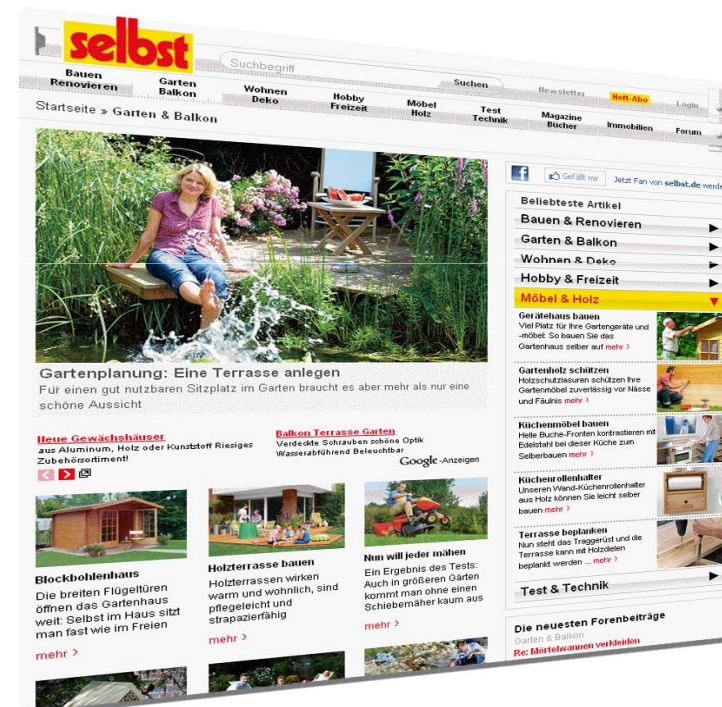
selbst

Suchbegriff

Suchen

Newsletter

Heft-Abo

Login

Bauen Renovieren

Garten Balkon

Wohnen Deko

Hobby Freizeit

Möbel Holz

Test Technik

Magazine Bücher

Immobilien

Forum

Startseite » Garten & Balkon

Gefällt mir

Jetzt Fan von selbst.de werden

Beliebteste Artikel

Bauen & Renovieren

Garten & Balkon

Wohnen & Deko

Hobby & Freizeit

Möbel & Holz

Gerätehaus bauen
Viel Platz für Ihre Gartengeräte und -möbel: So bauen Sie das Gartenhaus selber auf mehr

Gartenholz schützen
Holzschutzlasuren schützen Ihre Gartenmöbel zuverlässig vor Nässe und Fäulnis mehr

Küchenmöbel bauen
Helle Buche-Fronten kontrastieren mit Edelstahl bei dieser Küche zum Selberbauen mehr

Küchenrollenhalter
Unseren Wand-Küchenrollenhalter aus Holz können Sie leicht selber bauen mehr

Terrasse beplanken
Nun steht das Traggerüst und die Terrasse kann mit Holzdielen beplankt werden ... mehr

Test & Technik

Die neuesten Forenbeiträge
Garten & Balkon
Re: Mörtelwannen verkleiden

Gartenplanung: Eine Terrasse anlegen
Für einen gut nutzbaren Sitzplatz im Garten braucht es aber mehr als nur eine schöne Aussicht

Neue Gewächshäuser
aus Aluminum, Holz oder Kunststoff Riesiges Zubehörsortiment!

Balkon Terrasse Garten
Verdeckte Schrauben schöne Optik Wasserabführend Beleuchtbar

Google-Anzeigen

Blockbohlenhaus
Die breiten Flügeltüren öffnen das Gartenhaus weit: Selbst im Haus sitzt man fast wie im Freien
mehr

Holzterrasse bauen
Holzterrassen wirken warm und wohnlich, sind pflegeleicht und strapazierfähig
mehr

Nun will jeder mähen
Ein Ergebnis des Tests: Auch in größeren Gärten kommt man ohne einen Schiebemäher kaum aus
mehr